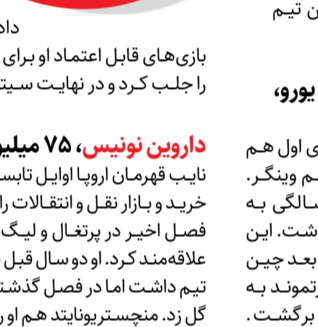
داد
بازی‌های قابل اعتماد او برای
را جلب کرد و در نهایت سیت

داروین نونیس، ۷۵ میلی
نایب قهرمان اروپا اوایل تابست
خرید و بازار نقل و انتقالات را
فصل اخیر در پرتغال و لیگ
علاقه‌مند کرد. او دو سال قبل
تیم داشت اما در فصل گذشت
گل زد. منچستریونایتد هم او
ن تیم
یورو،
ی اول هم
م وینگر.
مالگی به
شت. این
بعد چین
رتموند به
برگشت.